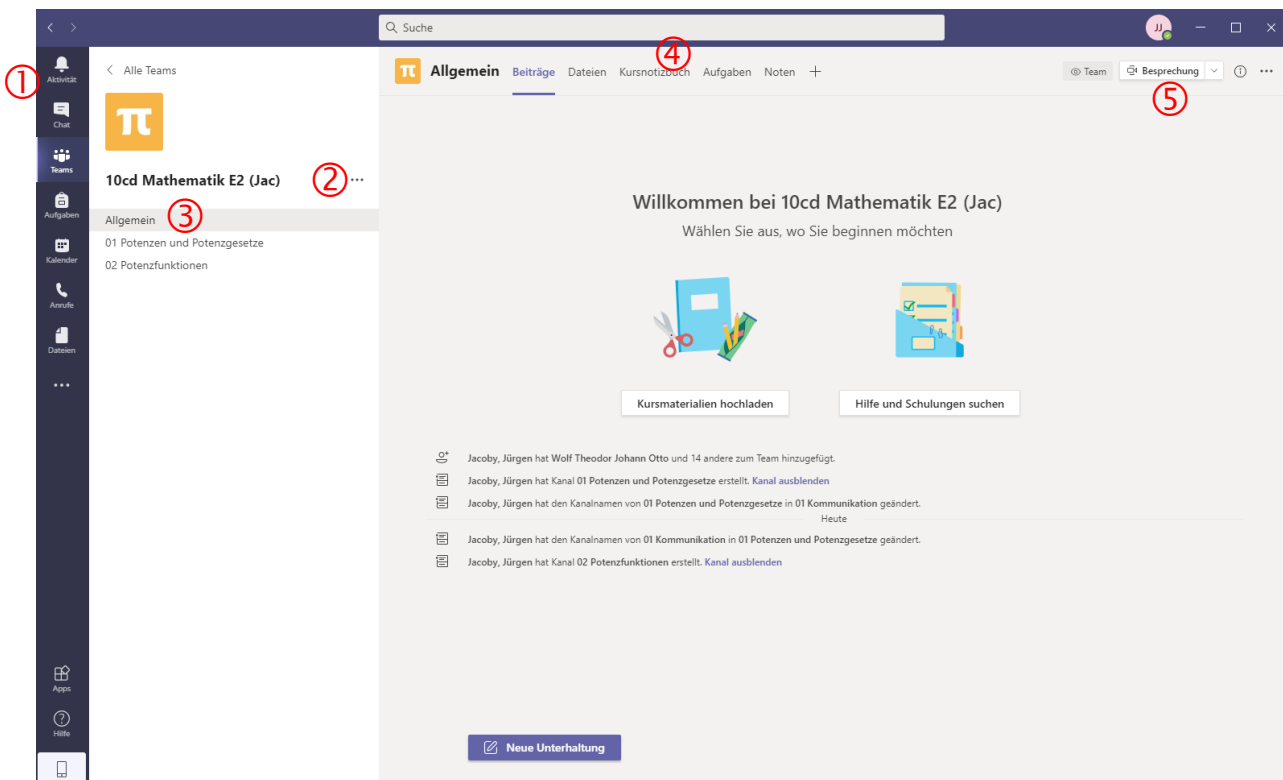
Suche

JJ

① Aktivität

Chat

Teams

Aufgaben

Kalender

Anrufe

Dateien

...

Apps

Hilfe

< Alle Teams

π

10cd Mathematik E2 (Jac) ② ...

Allgemein ③

01 Potenzen und Potenzgesetze

02 Potenzfunktionen

π Allgemein Beiträge Dateien Kursnotizbuch ④ Aufgaben Noten +

Team Besprechung ⑤

Willkommen bei 10cd Mathematik E2 (Jac)

Wählen Sie aus, wo Sie beginnen möchten

Kursmaterialien hochladen

Hilfe und Schulungen suchen

Jacoby, Jürgen hat Wolf Theodor Johann Otto und 14 andere zum Team hinzugefügt.

Jacoby, Jürgen hat Kanal 01 Potenzen und Potenzgesetze erstellt. Kanal ausblenden

Jacoby, Jürgen hat den Kanalnamen von 01 Potenzen und Potenzgesetze in 01 Kommunikation geändert.

Heute

Jacoby, Jürgen hat den Kanalnamen von 01 Kommunikation in 01 Potenzen und Potenzgesetze geändert.

Jacoby, Jürgen hat Kanal 02 Potenzfunktionen erstellt. Kanal ausblenden

Neue Unterhaltung